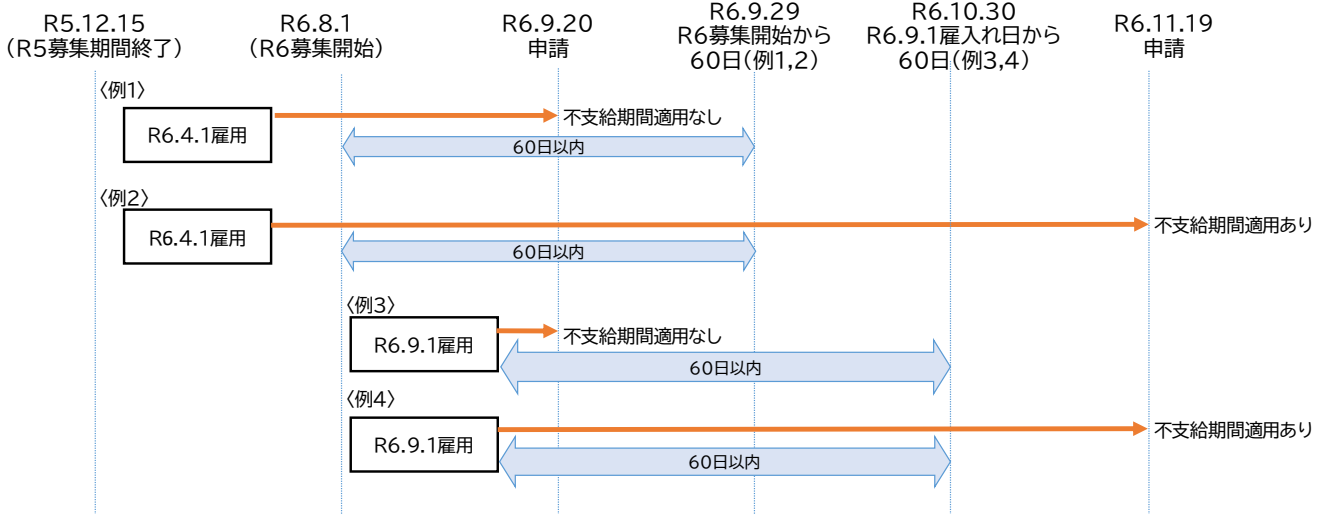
R5.12.15
（R5募集期間終了）

R6.8.1
（R6募集開始）

R6.9.20
申請

R6.9.29
R6募集開始から
60日（例1,2）

R6.10.30
R6.9.1雇入れ日から
60日（例3,4）

R6.11.19
申請

〈例1〉
R6.4.1雇用
不支給期間適用なし
60日以内

〈例2〉
R6.4.1雇用
不支給期間適用あり
60日以内

〈例3〉
R6.9.1雇用
不支給期間適用なし
60日以内

〈例4〉
R6.9.1雇用
不支給期間適用あり
60日以内